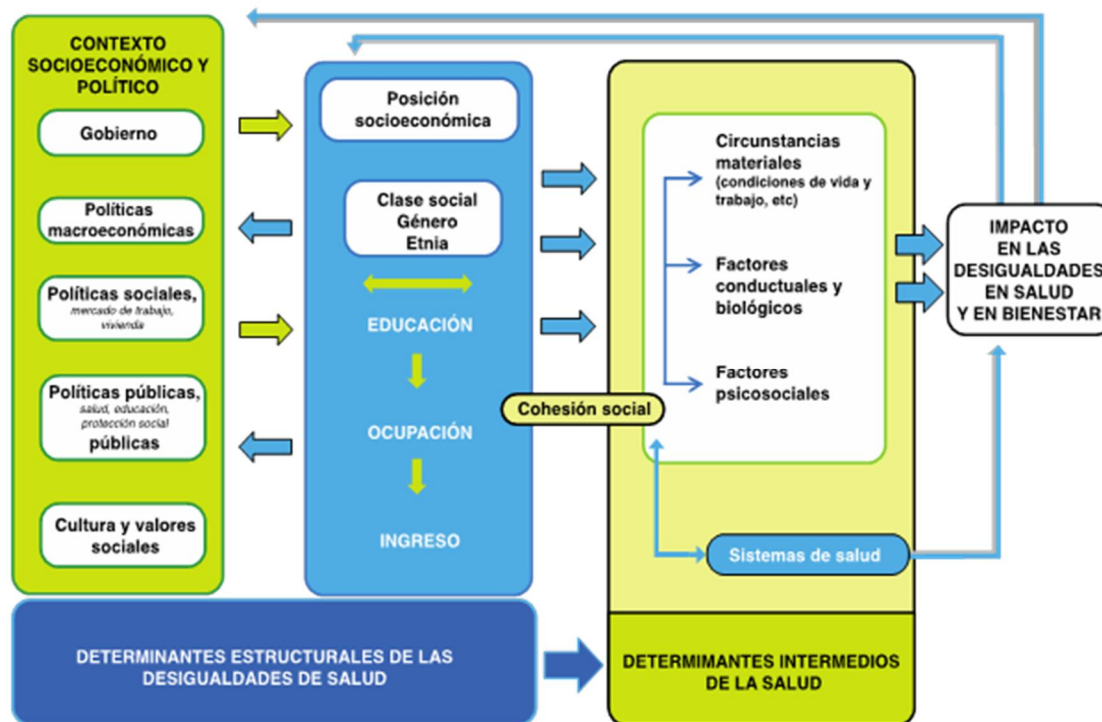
CONTEXTO SOCIOECONÓMICO Y POLÍTICO

Gobierno

Políticas macroeconómicas

Políticas sociales, mercado de trabajo, vivienda

Políticas públicas, salud, educación, protección social públicas

Cultura y valores sociales

Posición socioeconómica

Clase social
Género
Etnia

EDUCACIÓN

OCUPACIÓN

INGRESO

Circunstancias materiales (condiciones de vida y trabajo, etc)

Factores conductuales y biológicos

Factores psicosociales

Cohesión social

Sistemas de salud

IMPACTO EN LAS DESIGUALDADES EN SALUD Y EN BIENESTAR

DETERMINANTES ESTRUCTURALES DE LAS DESIGUALDADES DE SALUD

DETERMIMANTES INTERMEDIOS DE LA SALUD